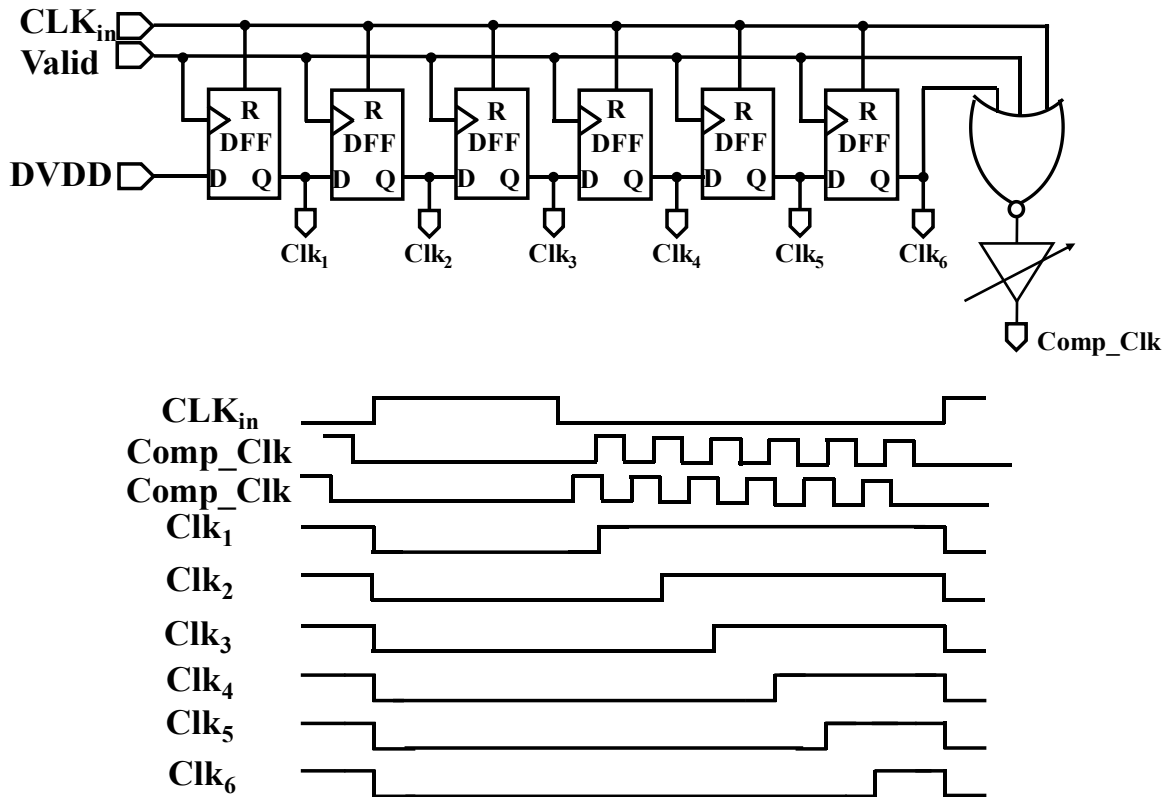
$CLK_{in}$
Valid
R DFF D Q
R DFF D Q
R DFF D Q
R DFF D Q
R DFF D Q
R DFF D Q
DVDD
$Clk_1$
$Clk_2$
$Clk_3$
$Clk_4$
$Clk_5$
$Clk_6$
Comp_Clk

$CLK_{in}$
Comp_Clk
Comp_Clk
$Clk_1$
$Clk_2$
$Clk_3$
$Clk_4$
$Clk_5$
$Clk_6$